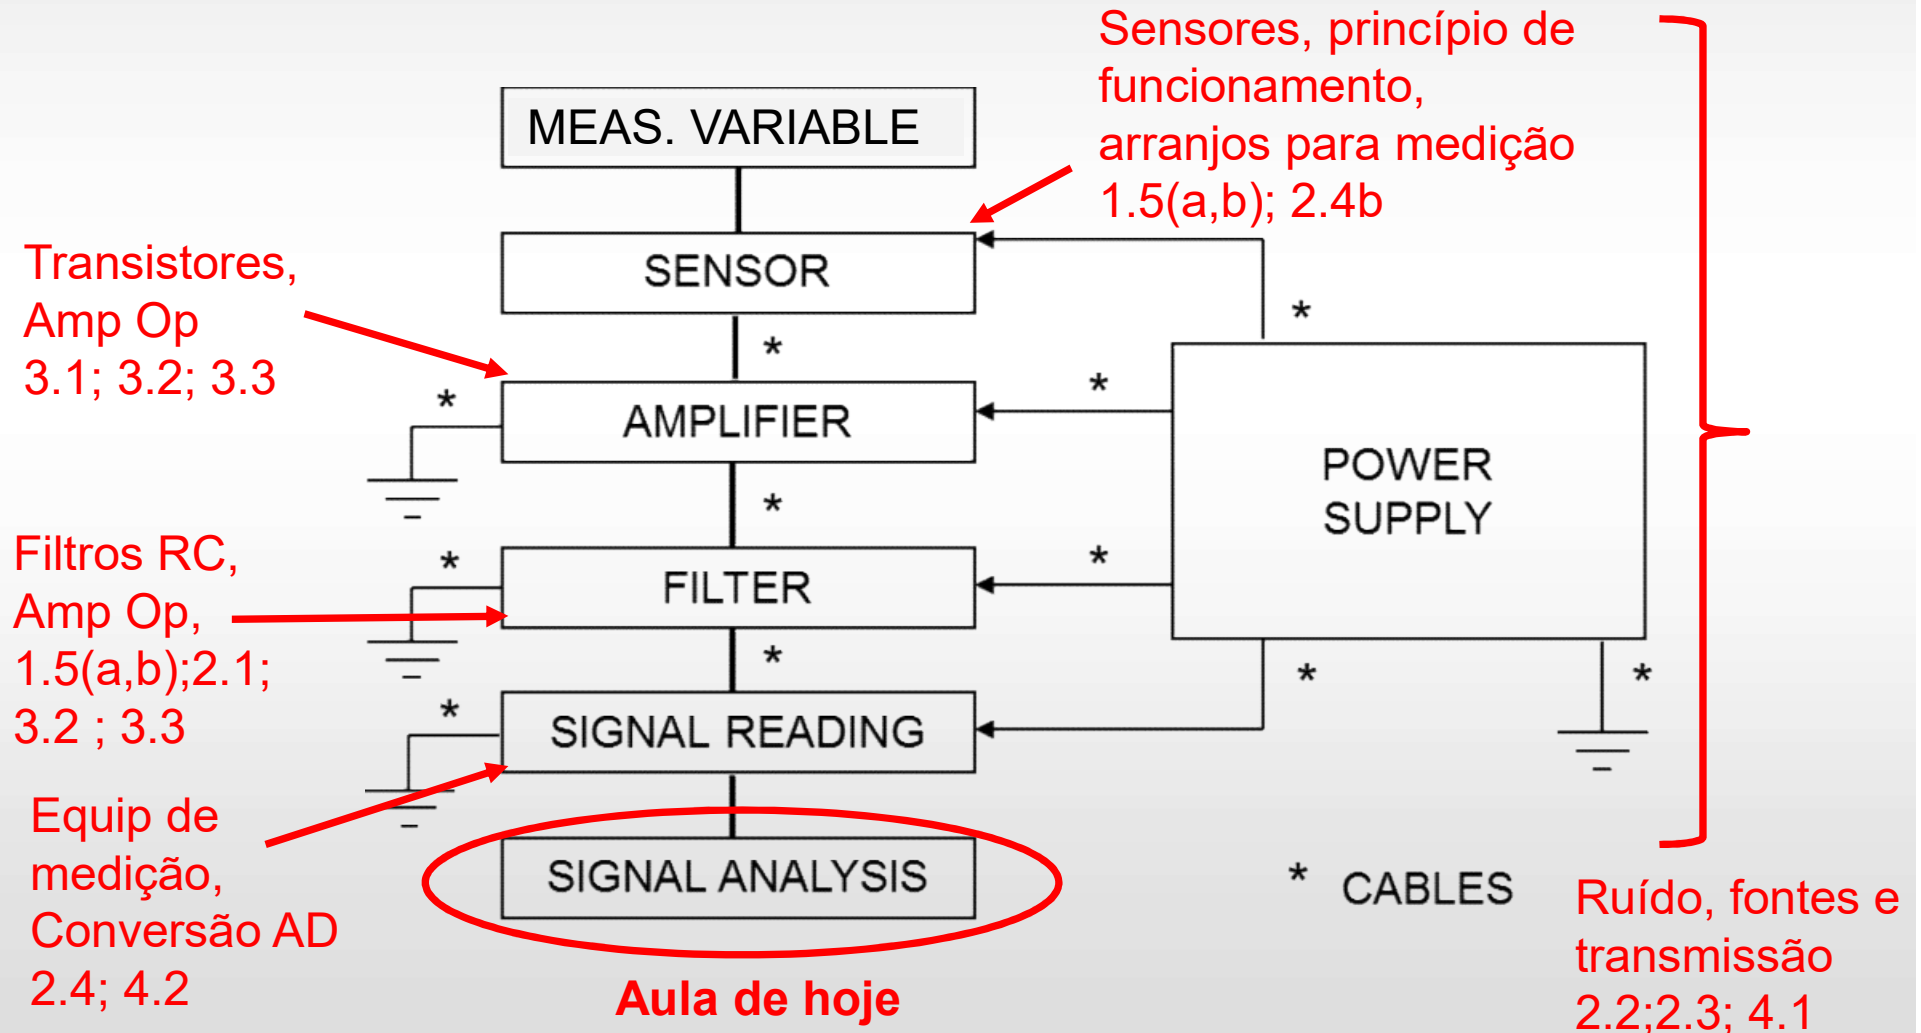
Sensores, princípio de funcionamento, arranjos para medição 1.5(a,b); 2.4b

MEAS. VARIABLE

SENSOR

Transistores, Amp Op 3.1; 3.2; 3.3

*

AMPLIFIER

*

*

*

POWER SUPPLY

*

Filtros RC, Amp Op, 1.5(a,b);2.1; 3.2 ; 3.3

*

FILTER

*

*

*

SIGNAL READING

*

*

Equip de medição, Conversão AD 2.4; 4.2

SIGNAL ANALYSIS

Aula de hoje

* CABLES

Ruído, fontes e transmissão 2.2;2.3; 4.1